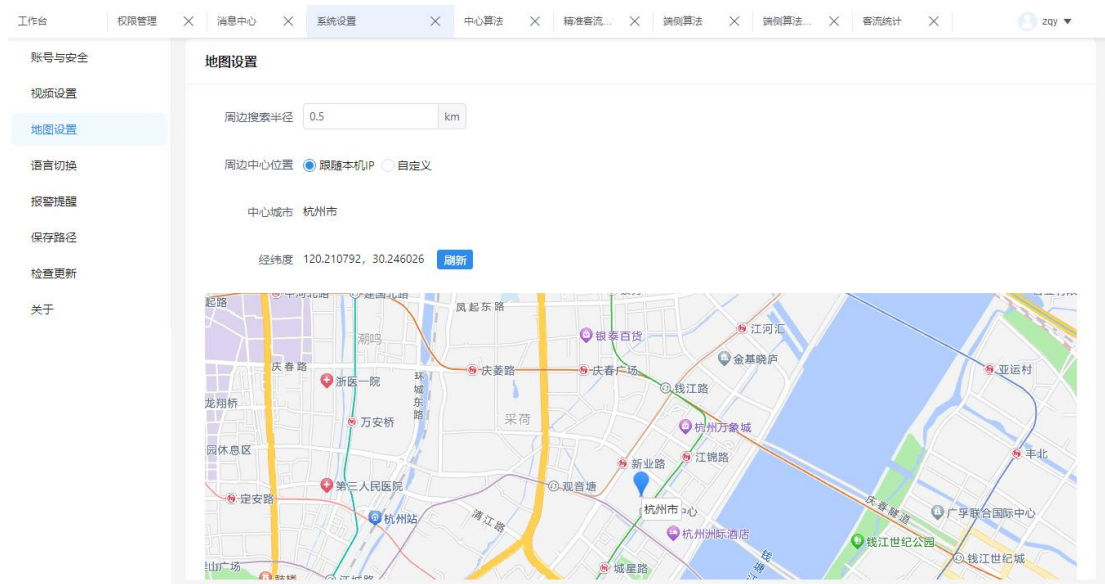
工作台 权限管理 × 消息中心 × 系统设置 × 中心算法 × 精准客流... × 端侧算法 × 端侧算法... × 客流统计 × zqy ▾

账号与安全
视频设置
地图设置
语言切换
报警提醒
保存路径
检查更新
关于

地图设置

周边搜索半径 0.5 km

周边中心位置 跟随本机IP 自定义

中心城市 杭州市

经纬度 120.210792，30.246026 刷新

起路 中河北路 建国北路 凤起东路 潮鸣 银泰百货 江河汇 金基晓庐 庆春路 浙医一院 环城东路 庆菱路 庆春广场 钱江路 亚运村 龙翔桥 万安桥 采荷 杭州万象城 园休息区 新业路 江锦路 丰北 第三人民医院 观音塘 定安路 杭州站 清江路 杭州市 中心 庆春隧道 广孚联合国际中心 杭州洲际酒店 钱江世纪公园 钱江世纪城 山广场 城星路 江城路